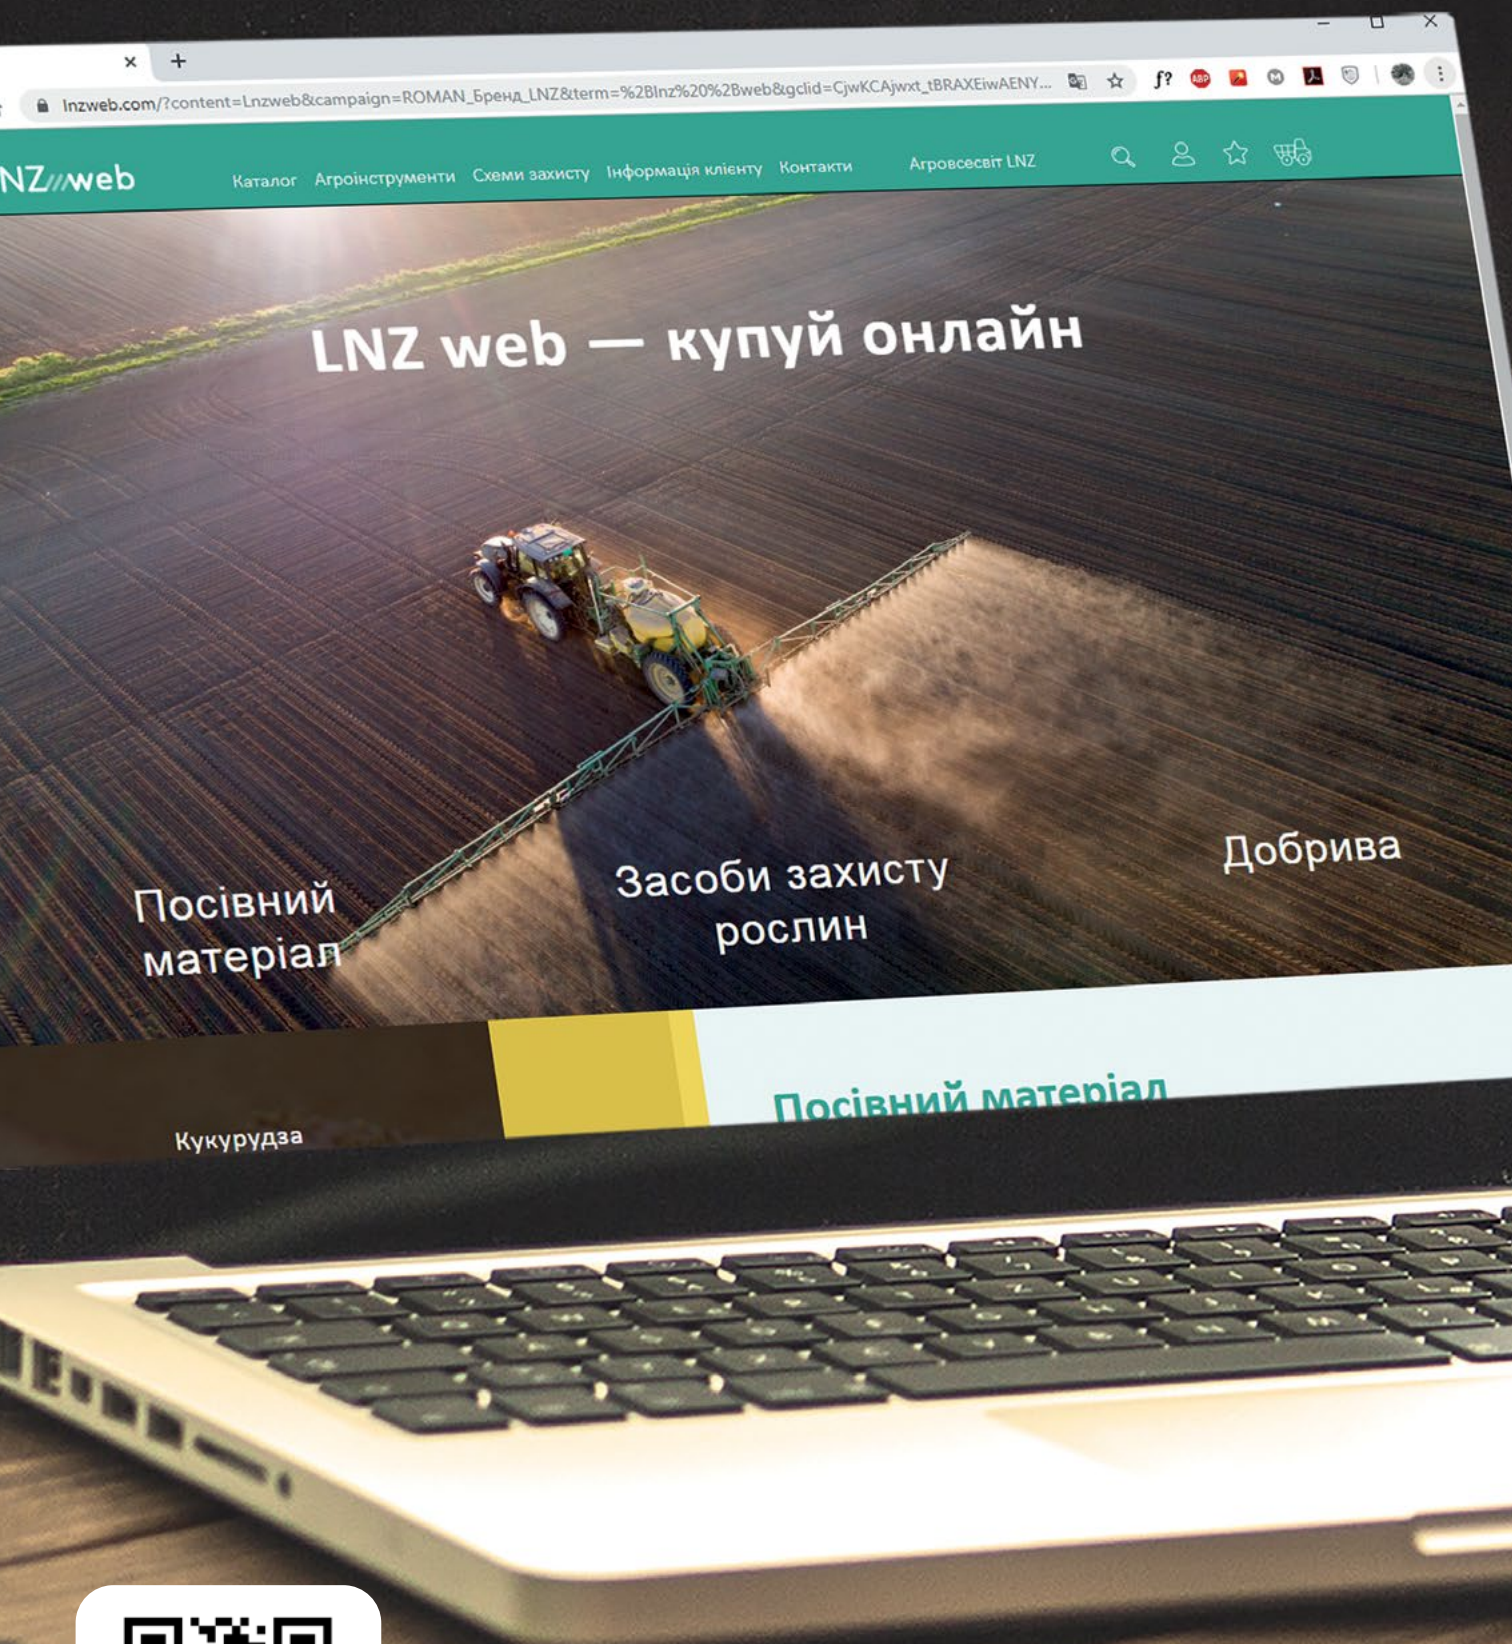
lnzweb.com/?content=Lnzweb&campaign=ROMAN_Бренд_LNZ&term=%2Blnz%20%2Bweb&gclid=CjwKCAjwxt_tBRAXEiwAENY...

NZ///web

Каталог Агроінструменти Схеми захисту Інформація клієнту Контакти Агровсесвіт LNZ

LNZ web — купуй онлайн

Посівний матеріал

Засоби захисту рослин

Добрива

Кукурудза

Посівний матеріал